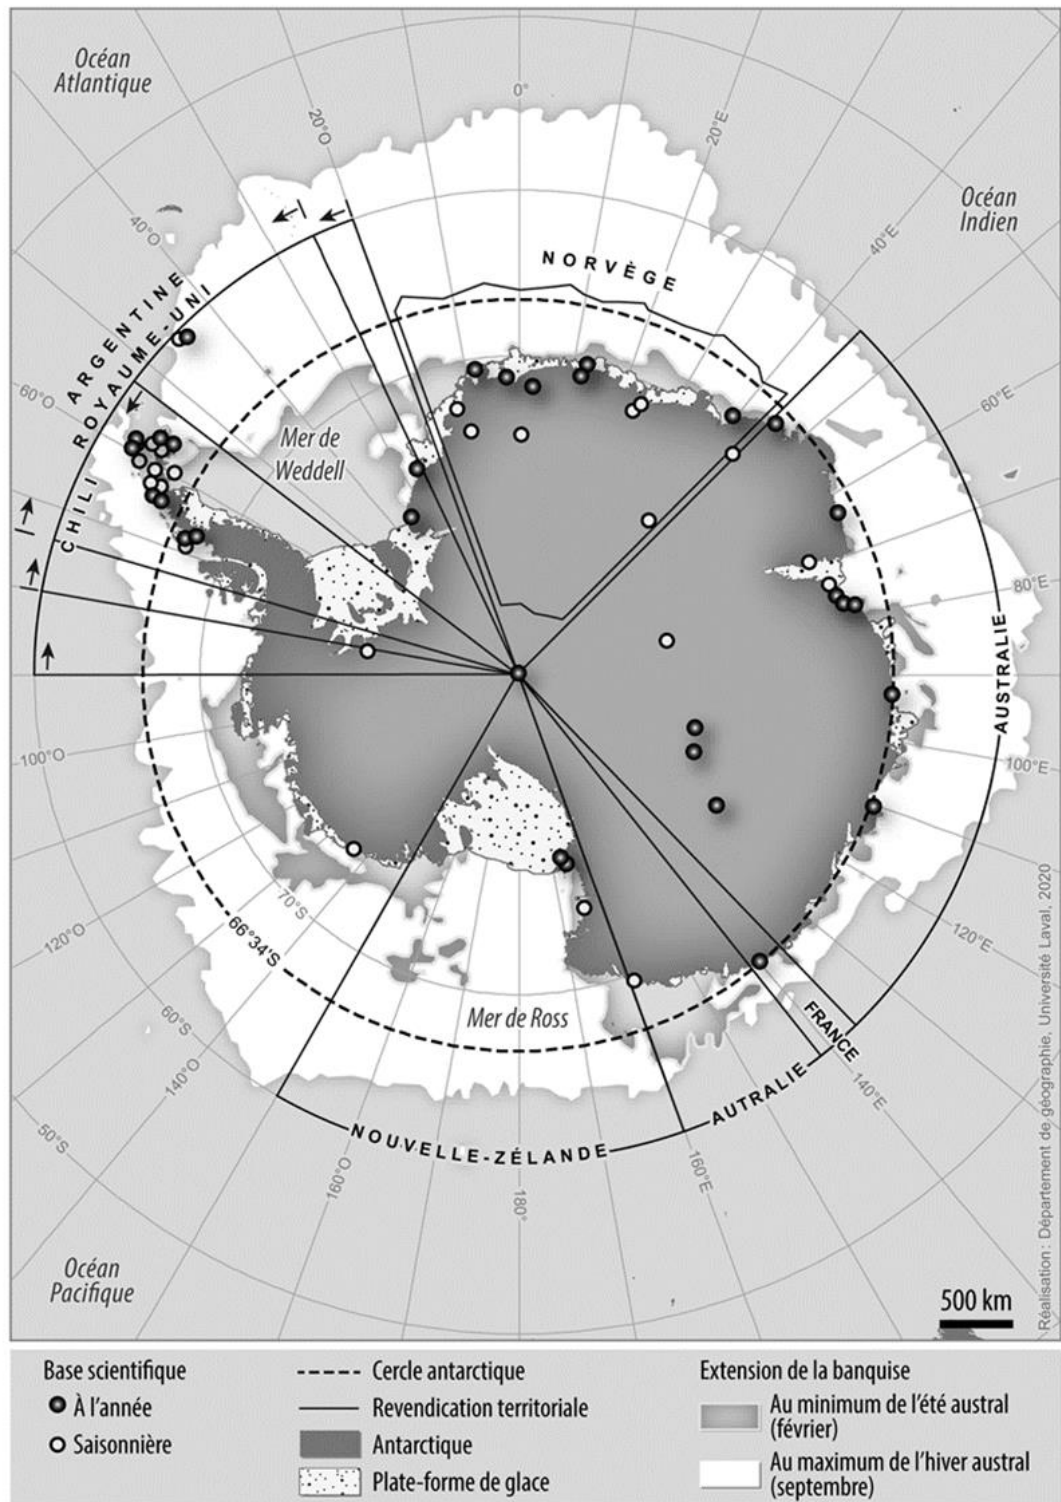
Océan Atlantique

0°

20°O

20°E

Océan Indien

40°O

40°E

NORVÈGE

ARGENTINE

ROYAUME-UNI

60°O

60°E

Mer de Weddell

CHILI

80°E

AUSTRALIE

100°O

100°E

70°S

66°34'S

120°O

120°E

60°S

Mer de Ross

FRANCE

140°O

140°E

AUTRALIE

50°S

NOUVELLE-ZÉLANDE

160°O

180°

160°E

Océan Pacifique

500 km

Réalisation : Département de géographie, Université Laval, 2020

Base scientifique
À l'année
Saisonnière

Cercle antarctique
Revendication territoriale
Antarctique
Plate-forme de glace

Extension de la banquise
Au minimum de l'été austral (février)
Au maximum de l'hiver austral (septembre)